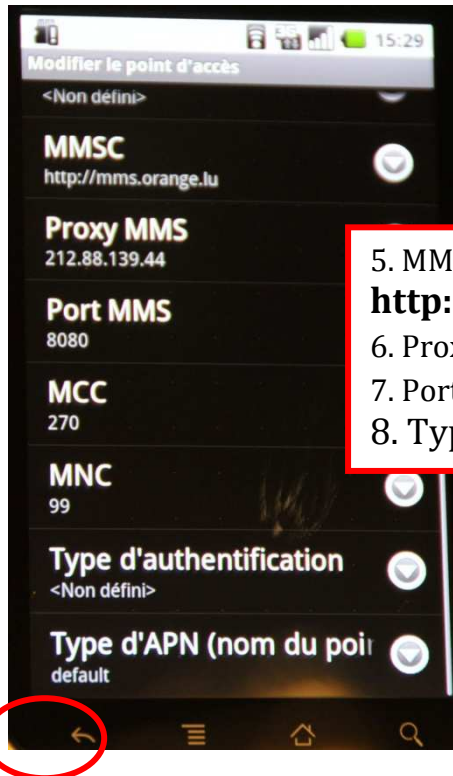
15:29

Modifier le point d'accès

<Non défini>

MMSC
http://mms.orange.lu

Proxy MMS
212.88.139.44

Port MMS
8080

MCC
270

MNC
99

Type d'authentification
<Non défini>

Type d'APN (nom du poi
default

5. MM
**http:**
6. Prox
7. Port
8. Typ